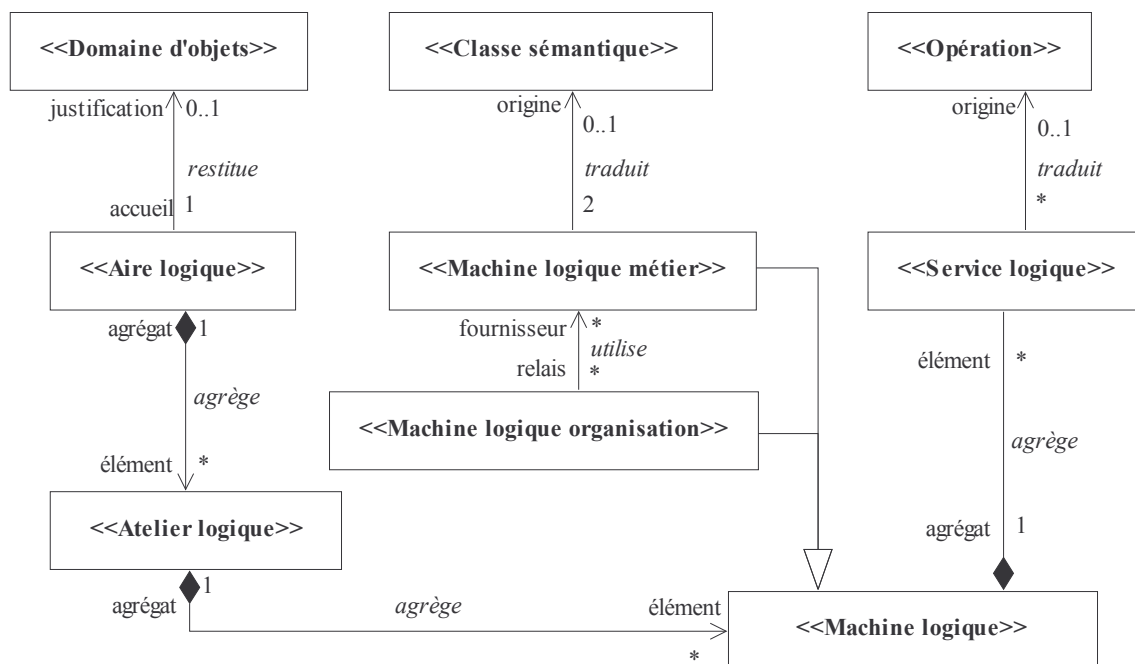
<<Domaine d'objets>>

justification 0..1

restitue

accueil 1

<<Classe sémantique>>

origine 0..1

traduit

2

<<Opération>>

origine 0..1

traduit

*

<<Aire logique>>

agrégat 1

agrège

élément *

<<Machine logique métier>>

fournisseur *

utilise

relais *

<<Machine logique organisation>>

<<Service logique>>

élément *

agrège

agrégat 1

<<Atelier logique>>

agrégat 1

agrège

élément

*

<<Machine logique>>